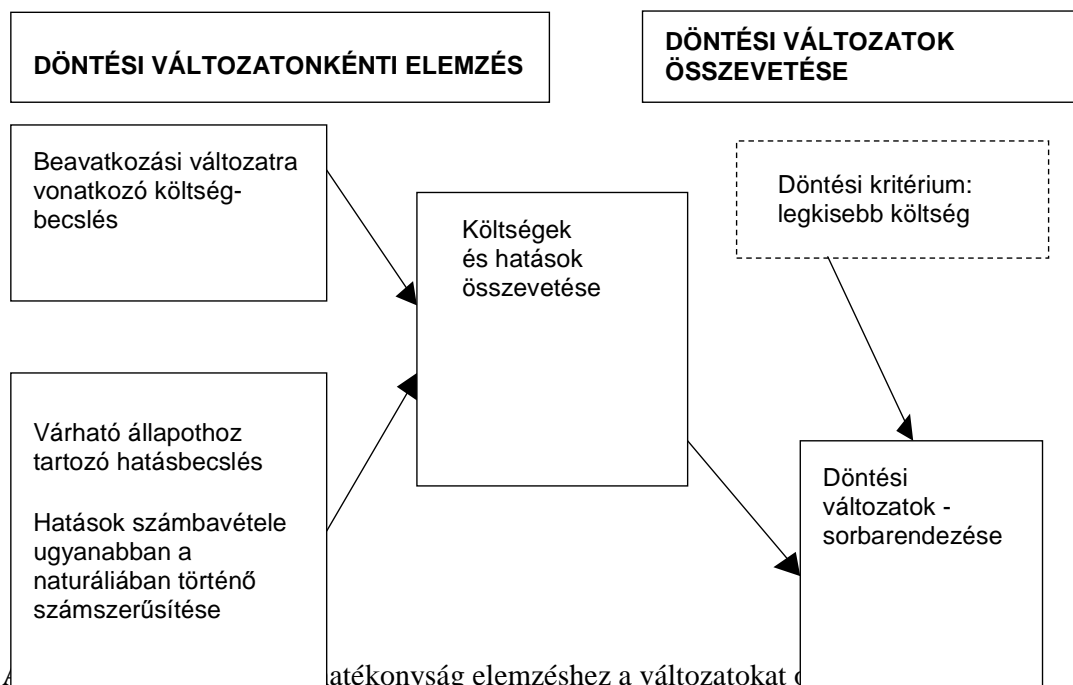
DÖNTÉSI VÁLTOZATONKÉNTI ELEMZÉS

DÖNTÉSI VÁLTOZATOK ÖSSZEVETÉSE

Beavatkozási változatra vonatkozó költségbecslés

Várható állapothoz tartozó hatásbecslés

Hatások számbavétele ugyanabban a naturáliában történő számszerűsítése

Költségek és hatások összevetése

Döntési kritérium: legkisebb költség

Döntési változatok - sorbarendezése

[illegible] atékonyság elemzéshez a változatokat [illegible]